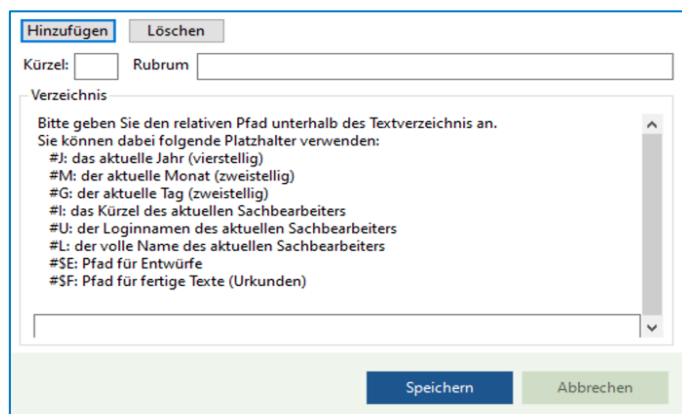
Hinzufügen Löschen

Kürzel: Rubrum

Verzeichnis

Bitte geben Sie den relativen Pfad unterhalb des Textverzeichnis an.
Sie können dabei folgende Platzhalter verwenden:
#J: das aktuelle Jahr (vierstellig)
#M: der aktuelle Monat (zweistellig)
#G: der aktuelle Tag (zweistellig)
#I: das Kürzel des aktuellen Sachbearbeiters
#U: der Loginnamen des aktuellen Sachbearbeiters
#L: der volle Name des aktuellen Sachbearbeiters
#$E: Pfad für Entwürfe
#$F: Pfad für fertige Texte (Urkunden)

Speichern Abbrechen